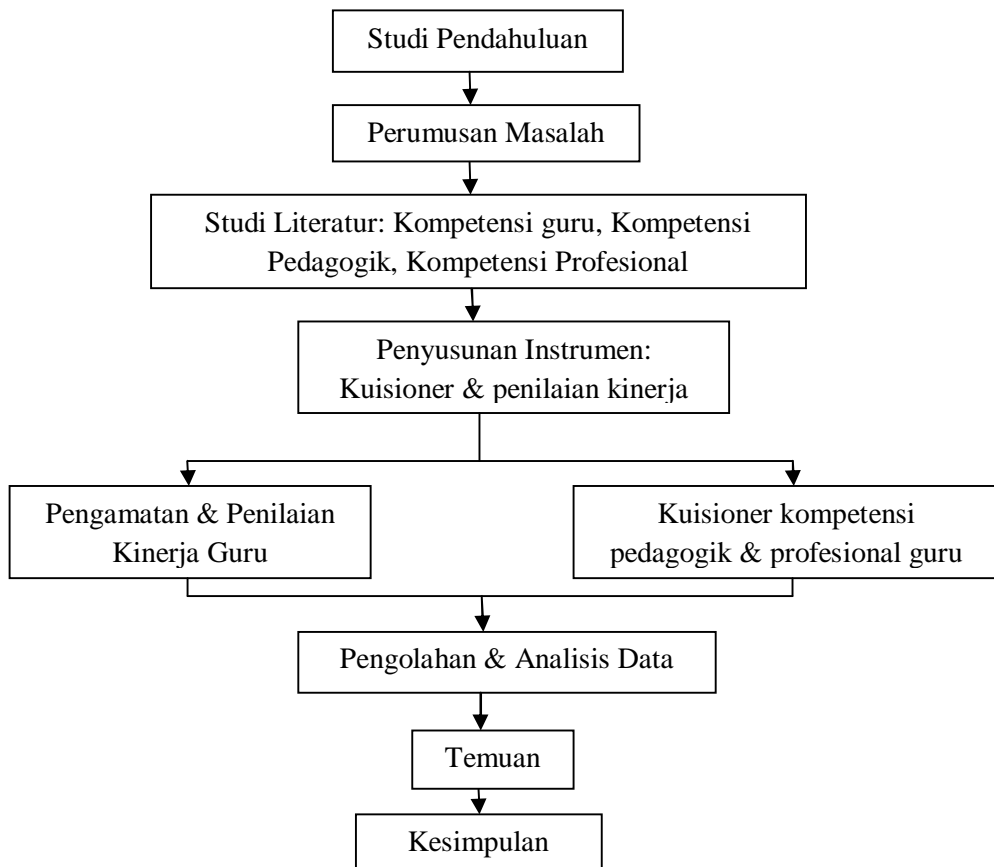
Studi Pendahuluan

Perumusan Masalah

Studi Literatur: Kompetensi guru, Kompetensi Pedagogik, Kompetensi Profesional

Penyusunan Instrumen: Kuisioner & penilaian kinerja

Pengamatan & Penilaian Kinerja Guru

Kuisioner kompetensi pedagogik & profesional guru

Pengolahan & Analisis Data

Temuan

Kesimpulan